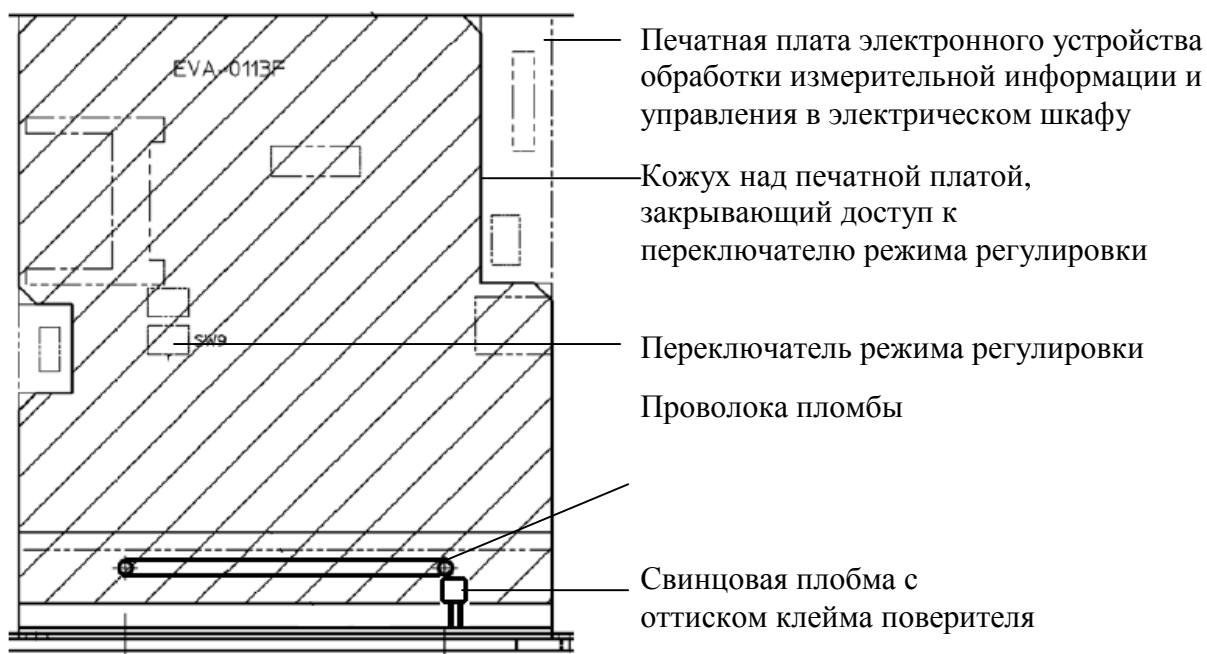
EVA-0113F

SW9

Печатная плата электронного устройства обработки измерительной информации и управления в электрическом шкафу

Кожух над печатной платой, закрывающий доступ к переключателю режима регулировки

Переключатель режима регулировки

Проволока пломбы

Свинцовая пломба с оттиском клейма поверителя